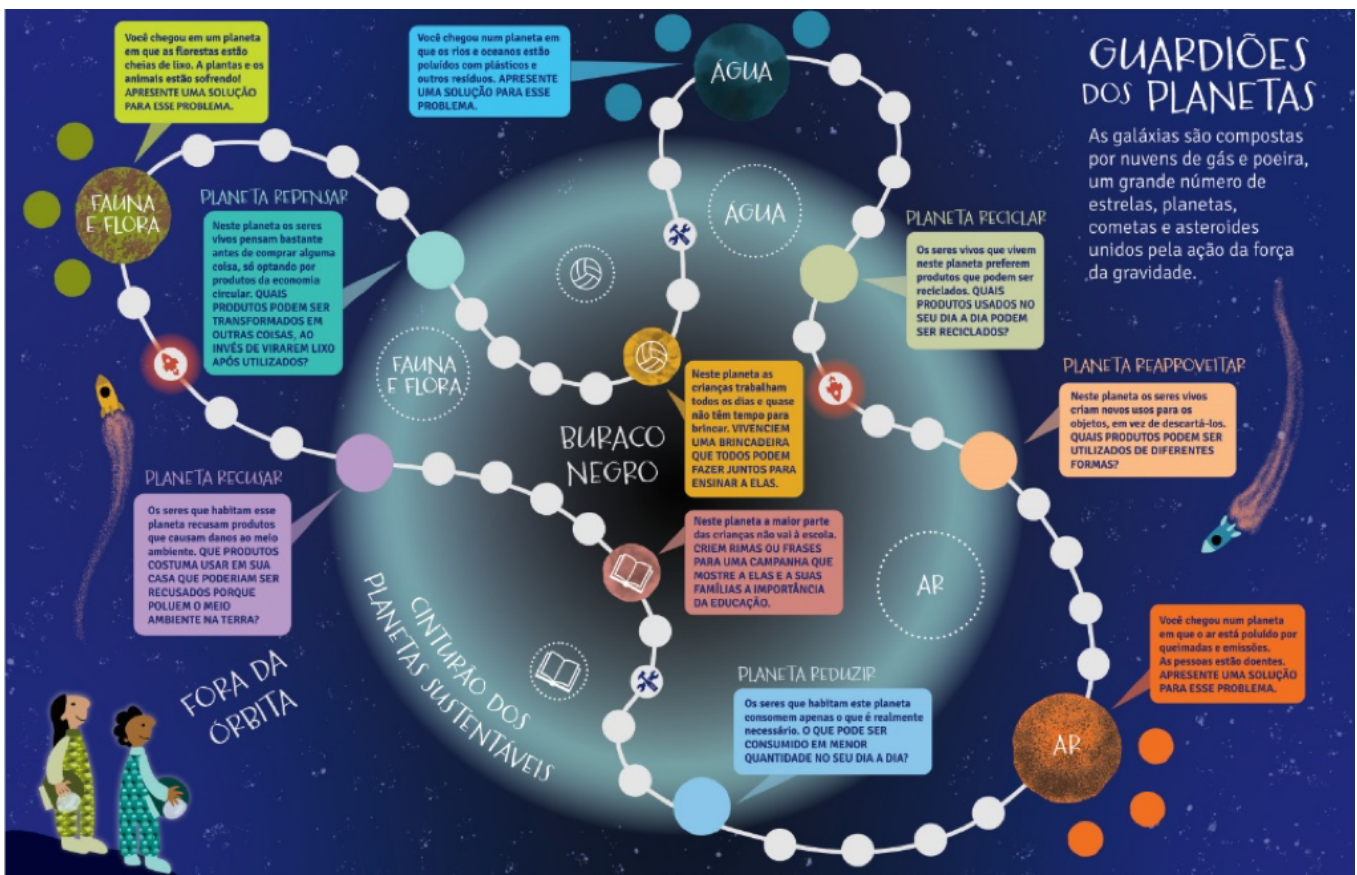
GUARDIÕES DOS PLANETAS

As galáxias são compostas por nuvens de gás e poeira, um grande número de estrelas, planetas, cometas e asteroides unidos pela ação da força da gravidade.

Você chegou em um planeta em que as florestas estão cheias de lixo. A plantas e os animais estão sofrendo! APRESENTE UMA SOLUÇÃO PARA ESSE PROBLEMA.

FAUNA E FLORA

Você chegou num planeta em que os rios e oceanos estão poluídos com plásticos e outros resíduos. APRESENTE UMA SOLUÇÃO PARA ESSE PROBLEMA.

ÁGUA

PLANETA REPENSAR

Neste planeta os seres vivos pensam bastante antes de comprar alguma coisa, só optando por produtos da economia circular. QUAIS PRODUTOS PODEM SER TRANSFORMADOS EM OUTRAS COISAS, AO INVÉS DE VIRAREM LIXO APÓS UTILIZADOS?

ÁGUA

PLANETA RECICLAR

Os seres vivos que vivem neste planeta preferem produtos que podem ser reciclados. QUAIS PRODUTOS USADOS NO SEU DIA A DIA PODEM SER RECICLADOS?

FAUNA E FLORA

Neste planeta as crianças trabalham todos os dias e quase não têm tempo para brincar. VIVENCIEM UMA BRINCADEIRA QUE TODOS PODEM FAZER JUNTOS PARA ENSINAR A ELAS.

PLANETA REAPROVEITAR

Neste planeta os seres vivos criam novos usos para os objetos, em vez de descartá-los. QUAIS PRODUTOS PODEM SER UTILIZADOS DE DIFERENTES FORMAS?

BURACO NEGRO

PLANETA RECUSAR

Os seres que habitam esse planeta recusam produtos que causam danos ao meio ambiente. QUE PRODUTOS COSTUMA USAR EM SUA CASA QUE PODERIAM SER RECUSADOS PORQUE POLUEM O MEIO AMBIENTE NA TERRA?

Neste planeta a maior parte das crianças não vai à escola. CRIEM RIMAS OU FRASES PARA UMA CAMPANHA QUE MOSTRE A ELAS E A SUAS FAMÍLIAS A IMPORTÂNCIA DA EDUCAÇÃO.

AR

CINTURÃO DOS PLANETAS SUSTENTÁVEIS

FORA DA ÓRBITA

Você chegou num planeta em que o ar está poluído por queimadas e emissões. As pessoas estão doentes. APRESENTE UMA SOLUÇÃO PARA ESSE PROBLEMA.

PLANETA REDUZIR

Os seres que habitam este planeta consomem apenas o que é realmente necessário. O QUE PODE SER CONSUMIDO EM MENOR QUANTIDADE NO SEU DIA A DIA?

AR